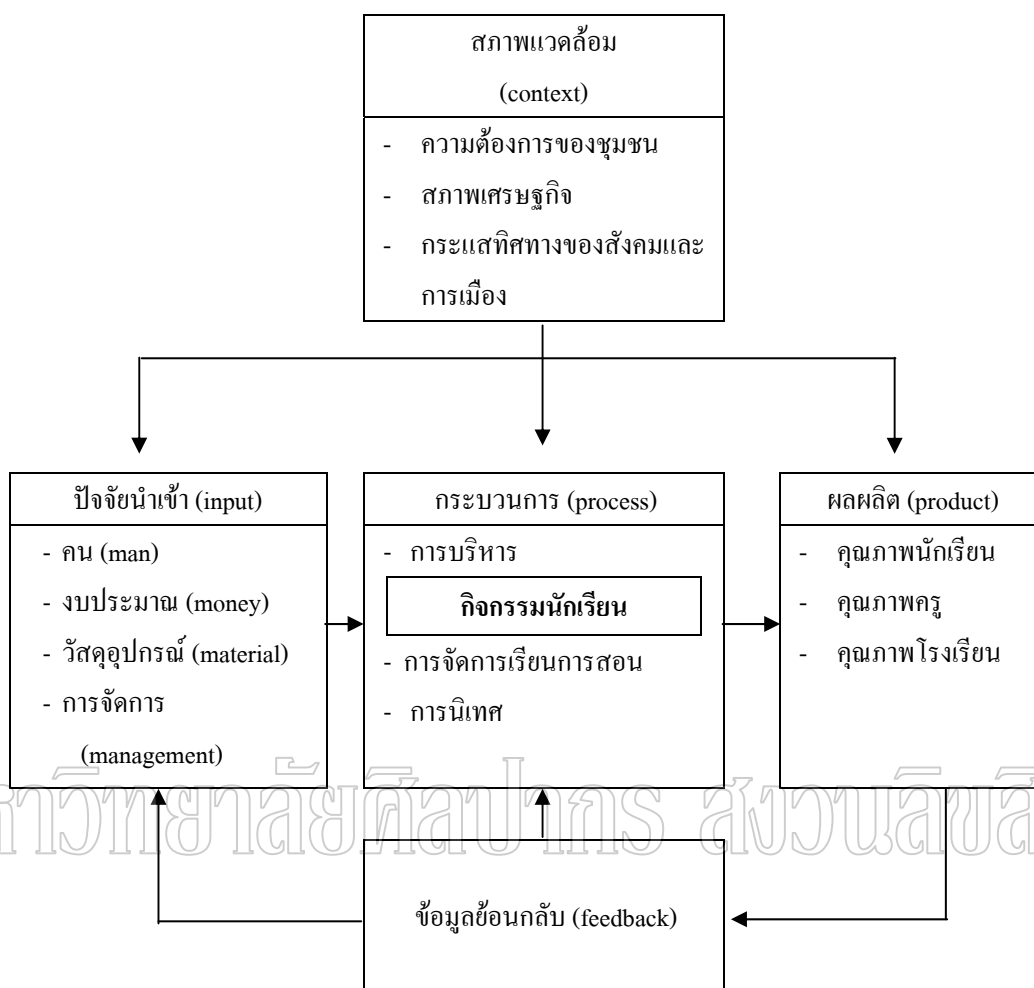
สภาพแวดล้อม
(context)

- ความต้องการของชุมชน
- สภาพเศรษฐกิจ
- กระแสทิศทางของสังคมและการเมือง

ปัจจัยนำเข้า (input)

- คน (man)
- งบประมาณ (money)
- วัสดุอุปกรณ์ (material)
- การจัดการ (management)

กระบวนการ (process)

- การบริหาร

กิจกรรมนักเรียน

- การจัดการเรียนการสอน
- การนิเทศ

ผลผลิต (product)

- คุณภาพนักเรียน
- คุณภาพครู
- คุณภาพโรงเรียน

ข้อมูลย้อนกลับ (feedback)

าวิทยาลัยศิลปากร สงวนลิขสิ